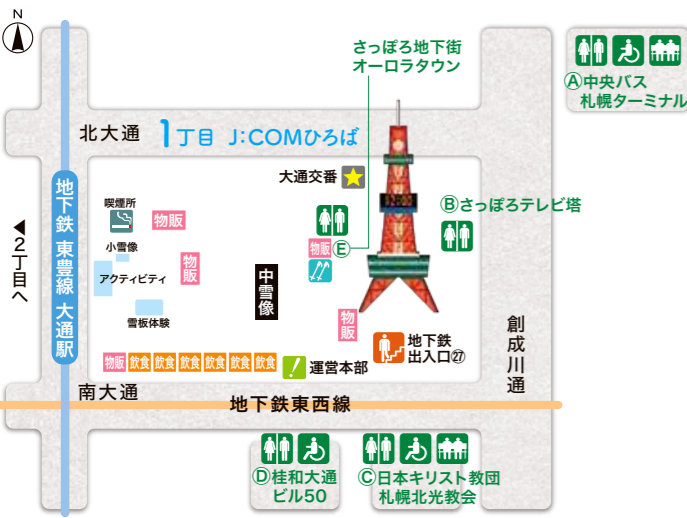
N

さっぽろ地下街
オーロラタウン

Ⓐ中央バス
札幌ターミナル

北大通

1丁目 J:COMひろば

大通交番

Ⓑさっぽろテレビ塔

喫煙所

物販

小雪像

◀2丁目へ

地下鉄東豊線 大通駅

物販

Ⓔ

アクティビティ

物販

中雪像

雪板体験

物販

地下鉄
出入口㉗

創成川通

物販 飲食 飲食 飲食 飲食 飲食 飲食

運営本部

南大通

地下鉄東西線

Ⓓ桂和大通
ビル50

Ⓒ日本キリスト教団
札幌北光教会